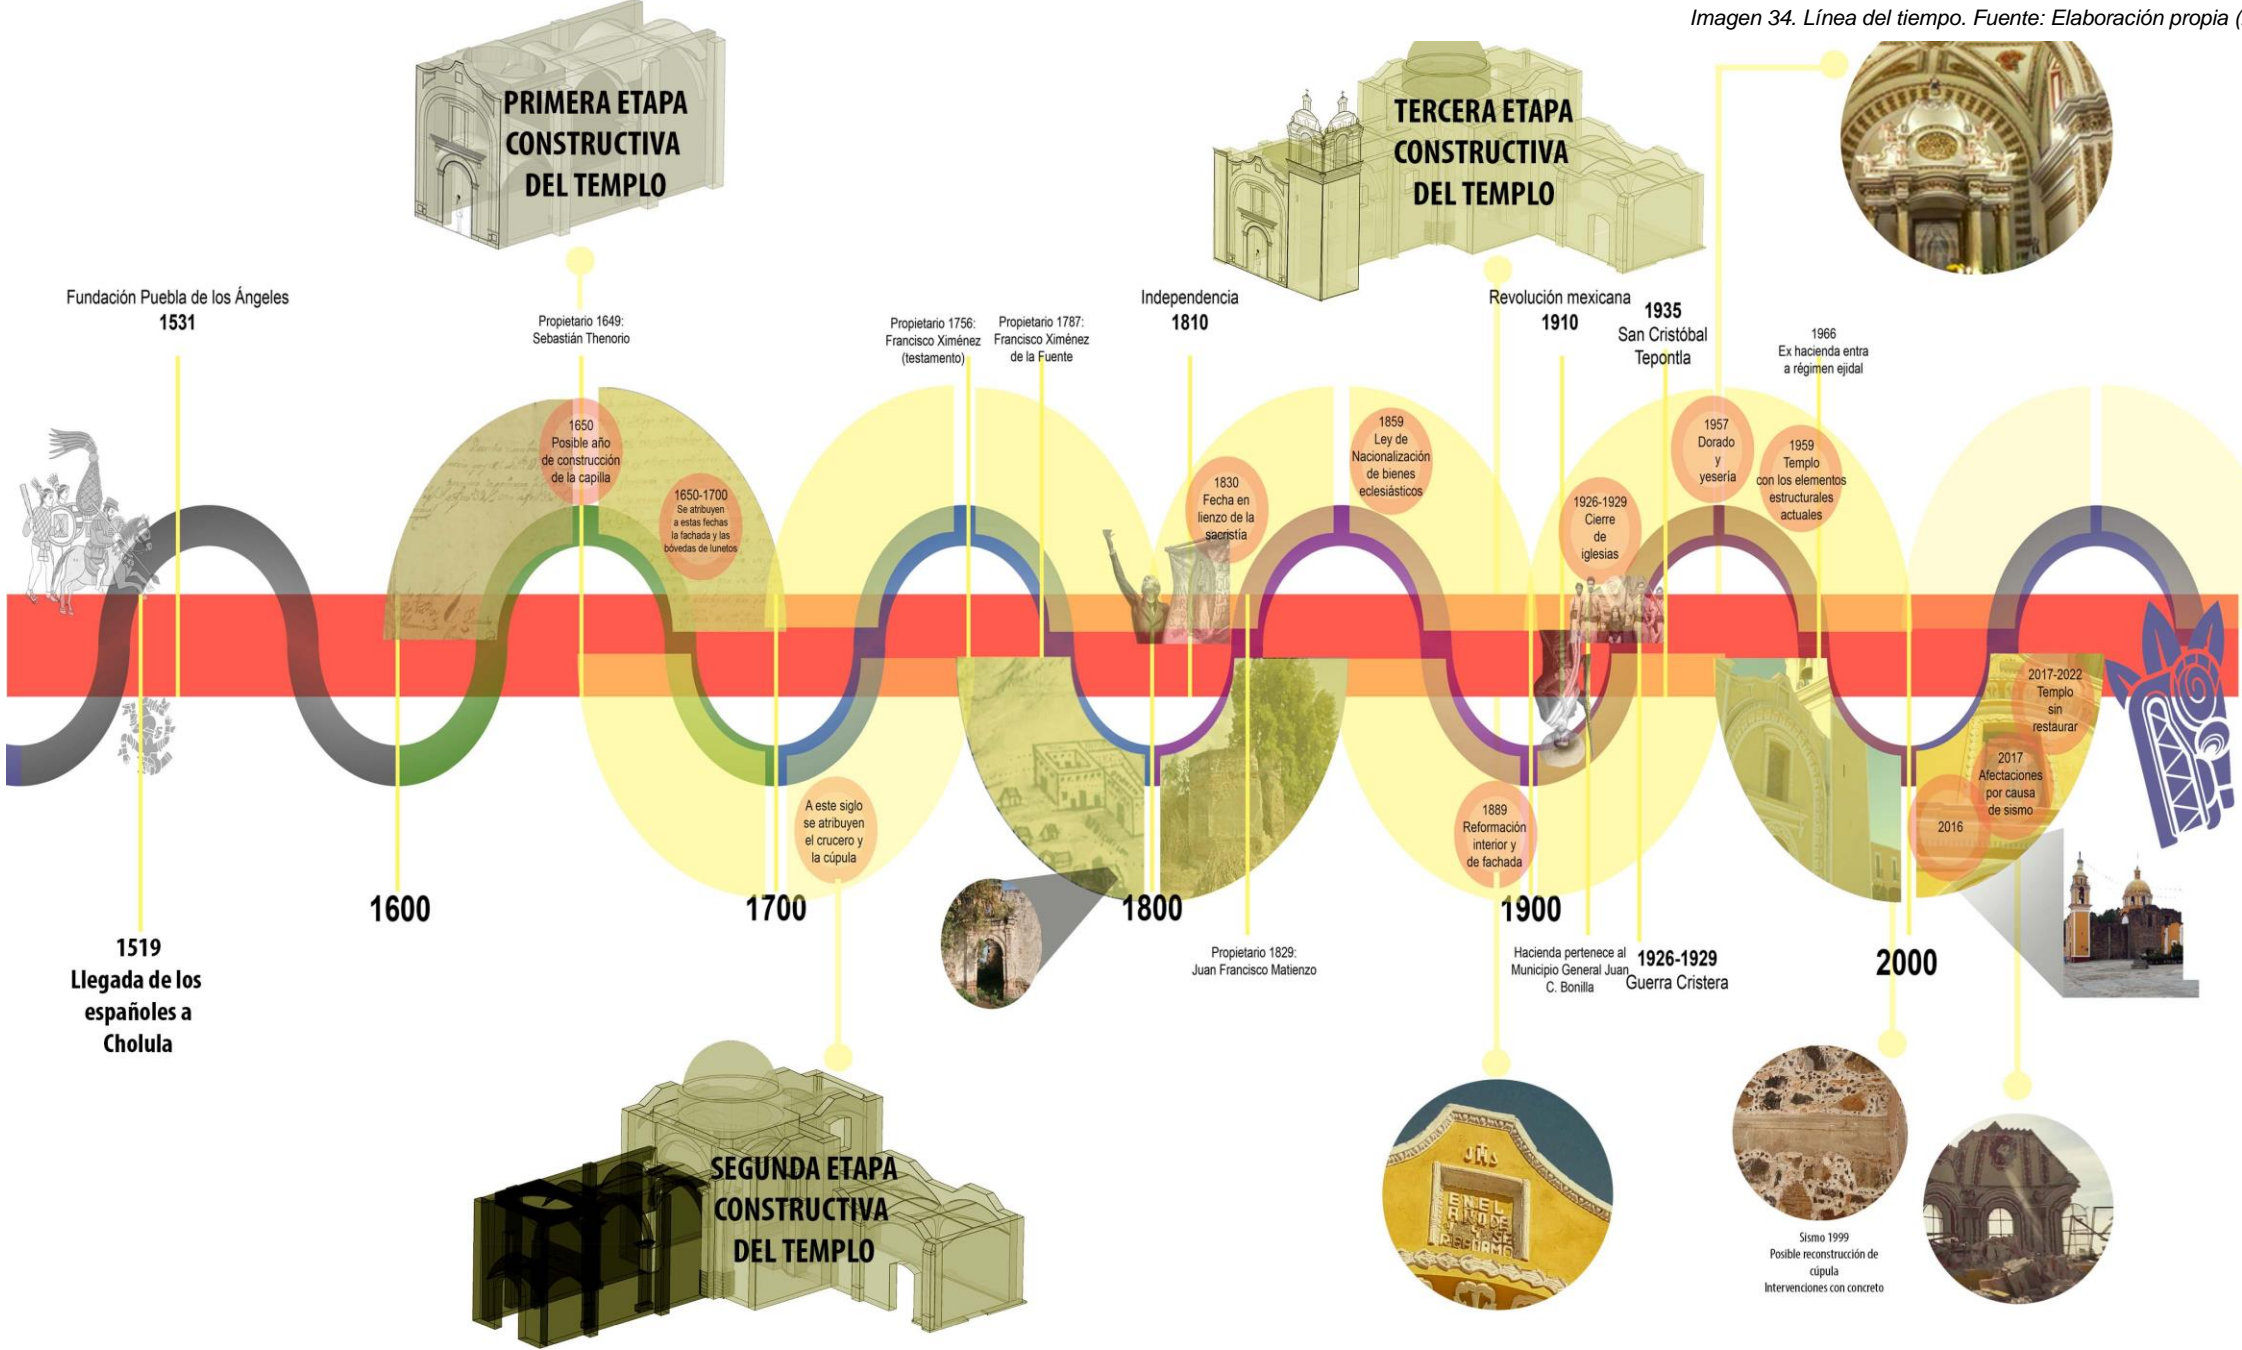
Imagen 34. Línea del tiempo. Fuente: Elaboración propia (

PRIMERA ETAPA CONSTRUCTIVA DEL TEMPLO

TERCERA ETAPA CONSTRUCTIVA DEL TEMPLO

Fundación Puebla de los Ángeles
1531

Propietario 1649:
Sebastián Thenorio

Propietario 1756:
Francisco Ximénez
(testamento)

Propietario 1787:
Francisco Ximénez
de la Fuente

Independencia
1810

Revolución mexicana
1910

1935
San Cristóbal
Tepontla

1966
Ex hacienda entra a régimen ejidal

1650
Posible año de construcción de la capilla

1650-1700
Se atribuyen a estas fechas la fachada y las bóvedas de lunetos

1830
Fecha en lienzo de la sacristía

1859
Ley de Nacionalización de bienes eclesiásticos

1926-1929
Cierre de iglesias

1957
Dorado y yesería

1959
Templo con los elementos estructurales actuales

2017-2022
Templo sin restaurar

2017
Afectaciones por causa de sismo

2016

A este siglo se atribuyen el crucero y la cúpula

1889
Reformación interior y de fachada

1600

1700

1800

1900

2000

1519
Llegada de los españoles a Cholula

Propietario 1829:
Juan Francisco Matienzo

Hacienda pertenece al Municipio General Juan C. Bonilla

1926-1929
Guerra Cristera

SEGUNDA ETAPA CONSTRUCTIVA DEL TEMPLO

Sismo 1999
Posible reconstrucción de cúpula
Intervenciones con concreto